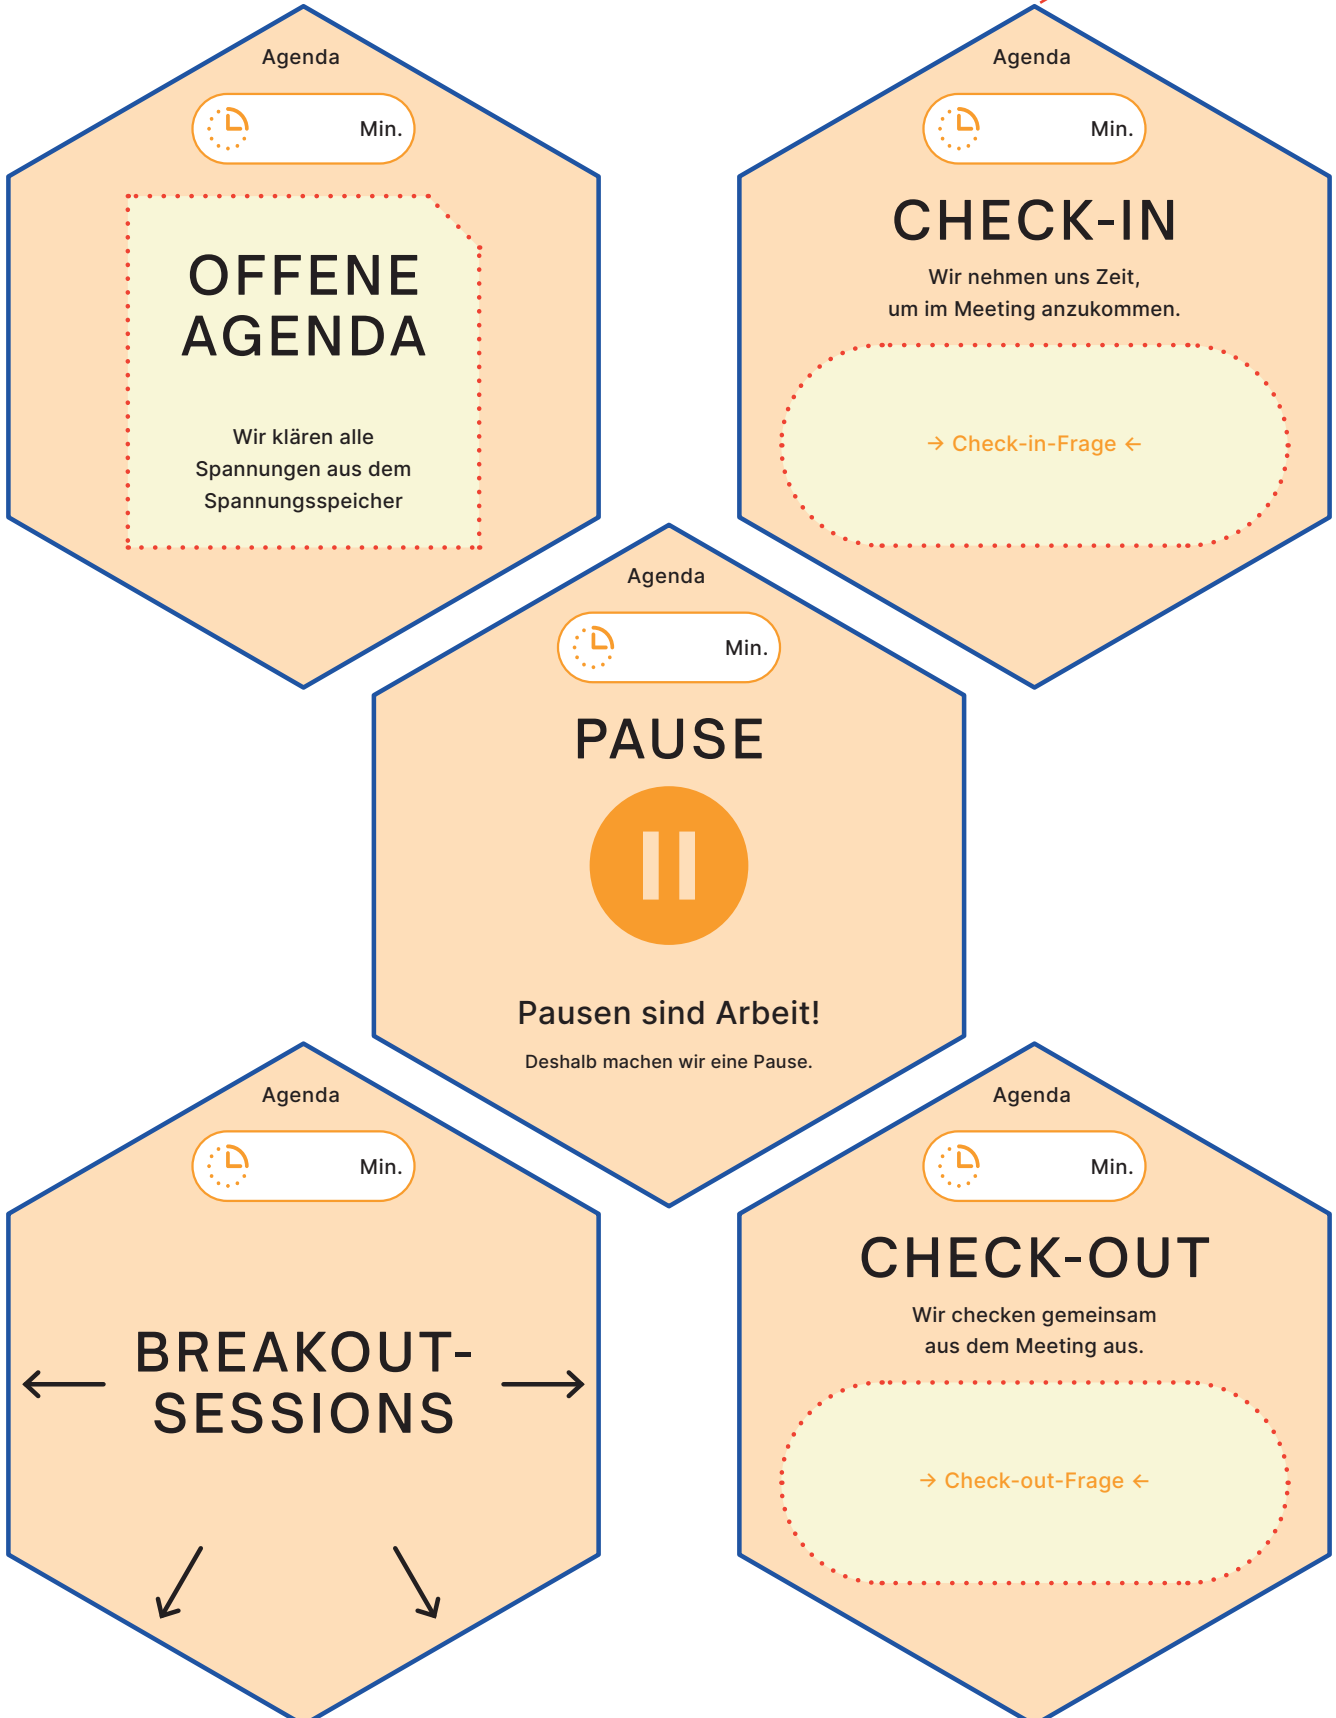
Agenda

Min.

OFFENE AGENDA

Wir klären alle Spannungen aus dem Spannungsspeicher

Agenda

Min.

CHECK-IN

Wir nehmen uns Zeit, um im Meeting anzukommen.

→ Check-in-Frage ←

Agenda

Min.

PAUSE

Pausen sind Arbeit!

Deshalb machen wir eine Pause.

Agenda

Min.

BREAKOUT-SESSIONS

Agenda

Min.

CHECK-OUT

Wir checken gemeinsam aus dem Meeting aus.

→ Check-out-Frage ←